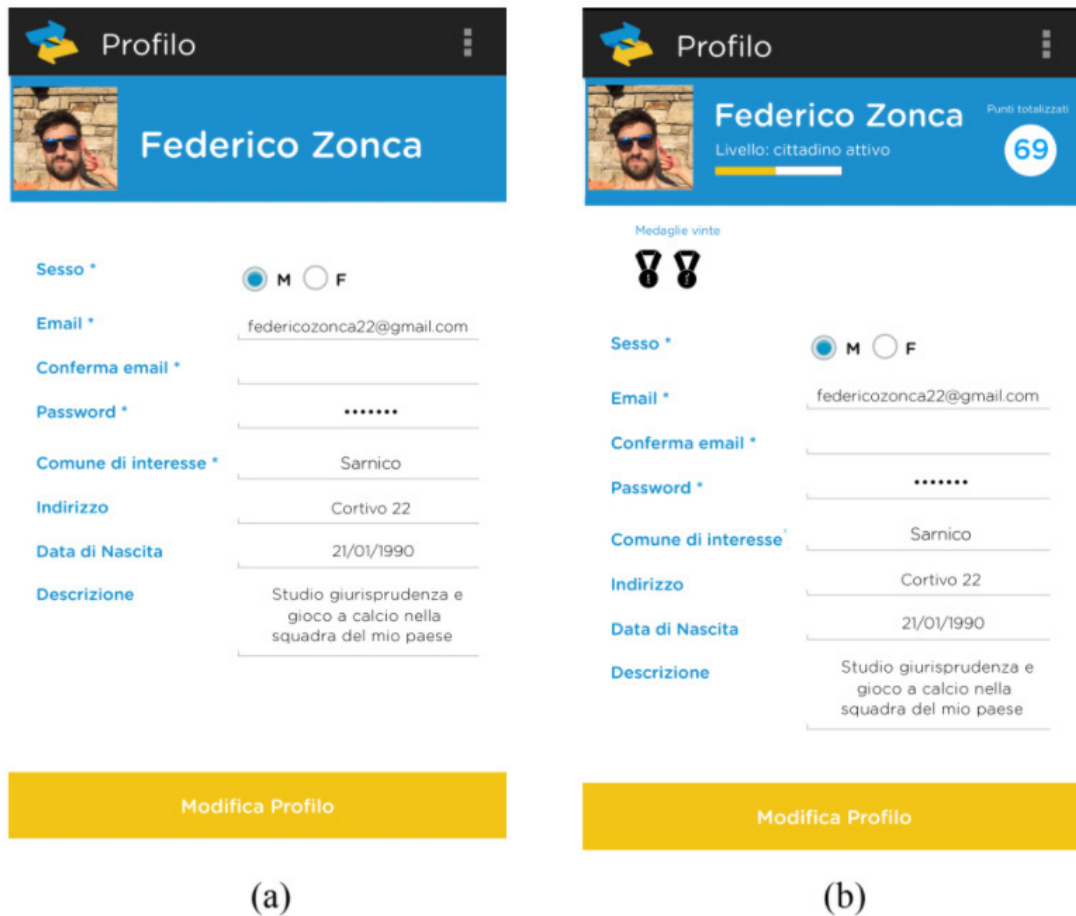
Profilo

Federico Zonca

Sesso * M F

Email * federicozonca22@gmail.com

Conferma email *

Password * •••••••

Comune di interesse * Sarnico

Indirizzo Cortivo 22

Data di Nascita 21/01/1990

Descrizione Studio giurisprudenza e gioco a calcio nella squadra del mio paese

Modifica Profilo

(a)

Profilo

Federico Zonca

Livello: cittadino attivo

Punti totalizzati

69

Medaglie vinte

Sesso * M F

Email * federicozonca22@gmail.com

Conferma email *

Password * •••••••

Comune di interesse * Sarnico

Indirizzo Cortivo 22

Data di Nascita 21/01/1990

Descrizione Studio giurisprudenza e gioco a calcio nella squadra del mio paese

Modifica Profilo

(b)